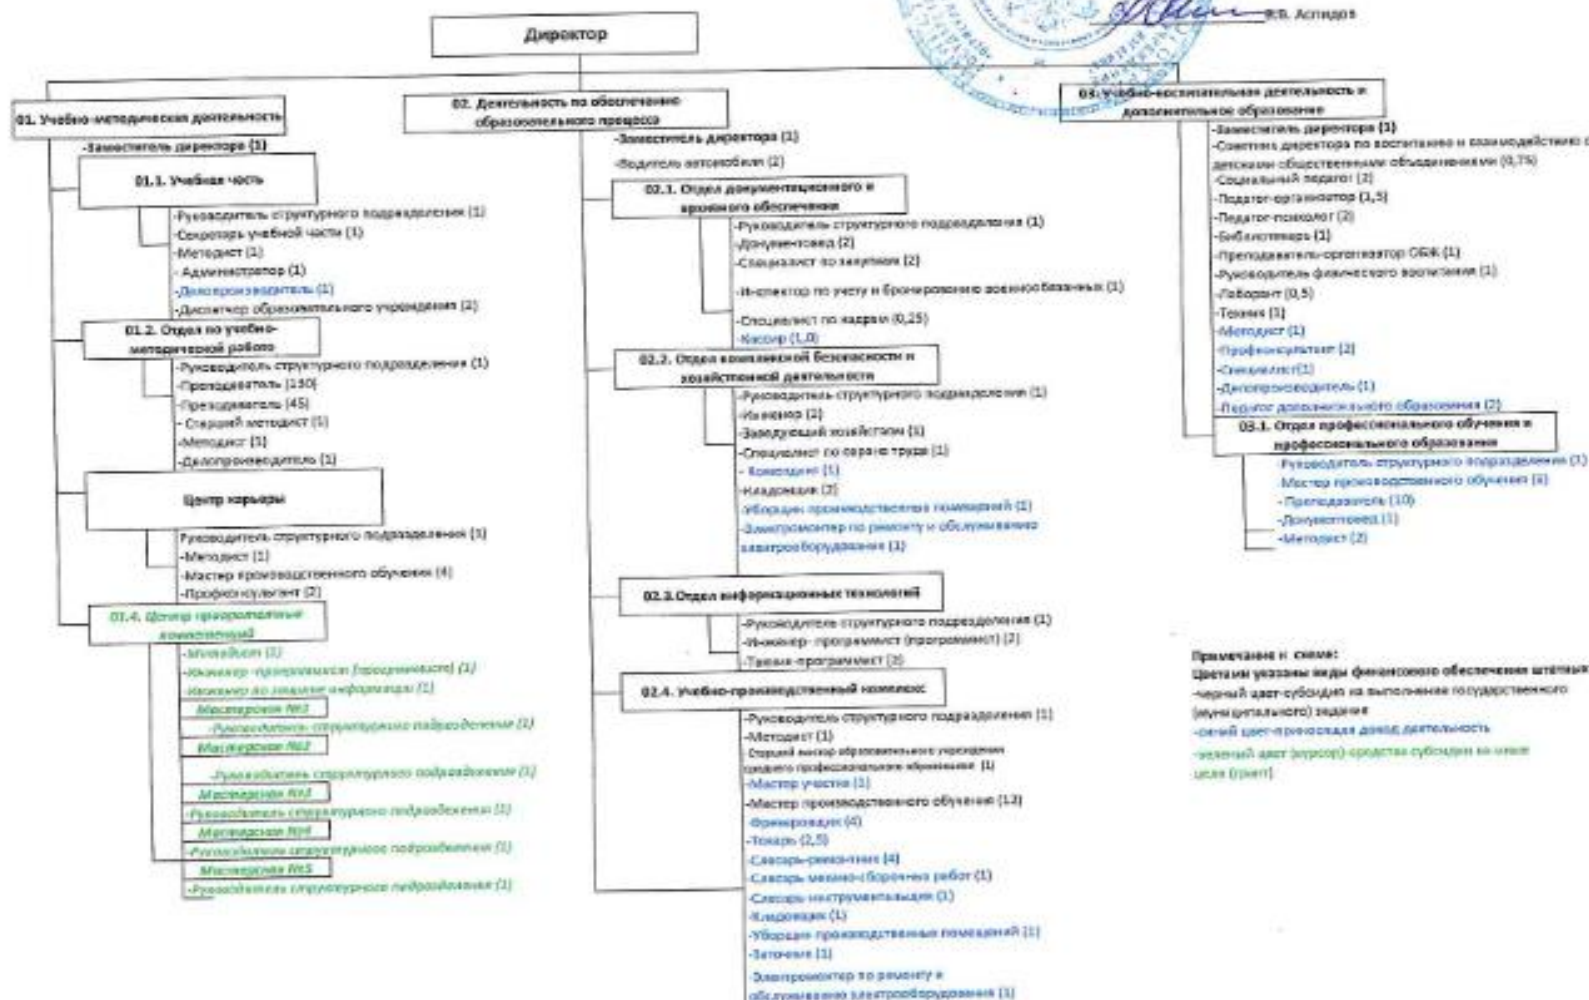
Ф.В. Астидов

Директор

01. Учебно-методическая деятельность

-Заместитель директора (1)

01.1. Учебная часть

-Руководитель структурного подразделения (1)
-Секретарь учебной части (1)
-Методист (1)
- Администратор (1)
-Делопроизводитель (1)
-Диспетчер образовательного учреждения (2)

01.2. Отдел по учебно-методической работе

-Руководитель структурного подразделения (1)
-Преподаватель (150)
-Преподаватель (45)
- Старший методист (1)
-Методист (3)
-Делопроизводитель (1)

Центр карьеры

Руководитель структурного подразделения (1)
-Методист (1)
-Мастер производственного обучения (4)
-Профконсультант (2)

01.4. Центр опережающей компетенций

-Методист (1)
-Инженер-программист (программист) (1)
-Инженер по защите информации (1)
Мастерская №1
-Руководитель структурного подразделения (1)
Мастерская №2
-Руководитель структурного подразделения (1)
Мастерская №3
-Руководитель структурного подразделения (1)
Мастерская №4
-Руководитель структурного подразделения (1)
Мастерская №5
-Руководитель структурного подразделения (1)

02. Деятельность по обеспечению образовательного процесса

-Заместитель директора (1)
-Водитель автомобиля (2)

02.1. Отдел документационного и архивного обеспечения

-Руководитель структурного подразделения (1)
-Документовед (2)
-Специалист по закупкам (2)
-Инспектор по учету и бронированию военнообязанных (1)
-Специалист по кадрам (0,25)
-Кассир (1,0)

02.2. Отдел комплексной безопасности и хозяйственной деятельности

-Руководитель структурного подразделения (1)
-Инженер (2)
-Заведующий хозяйством (1)
-Специалист по охране труда (1)
- Комендант (1)
-Кладовщик (2)
-Уборщик производственных помещений (1)
-Электромонтер по ремонту и обслуживанию электрооборудования (1)

02.3.Отдел информационных технологий

-Руководитель структурного подразделения (1)
-Инженер- программист (программист) (2)
-Техник-программист (2)

02.4. Учебно-производственный комплекс

-Руководитель структурного подразделения (1)
-Методист (1)
Старший мастер образовательного учреждения среднего профессионального образования (1)
-Мастер участка (1)
-Мастер производственного обучения (12)
-Фрезеровщик (4)
-Токарь (2,5)
-Слесарь-ремонтник (4)
-Слесарь механо-сборочных работ (1)
-Слесарь-инструментальщик (1)
-Кладовщик (1)
-Уборщик производственных помещений (1)
-Заточник (1)
-Электромонтер по ремонту и обслуживанию электрооборудования (1)

03. Учебно-воспитательная деятельность и дополнительное образование

-Заместитель директора (1)
-Советник директора по воспитанию и взаимодействию с детскими общественными объединениями (0,75)
-Социальный педагог (2)
-Педагог-организатор (1,5)
-Педагог-психолог (2)
-Библиотекарь (1)
-Преподаватель-организатор ОБЖ (1)
-Руководитель физического воспитания (1)
-Лаборант (0,5)
-Техник (1)
-Методист (1)
-Профконсультант (2)
-Специалист(1)
-Делопроизводитель (1)
-Педагог дополнительного образования (2)

03.1. Отдел профессионального обучения и профессионального образования

-Руководитель структурного подразделения (1)
-Мастер производственного обучения (6)
- Преподаватель (10)
-Документовед(1)
-Методист (2)

Примечание к схеме:
Цветами указаны виды финансового обеспечения штатных
-черный цвет-субсидия на выполнение государственного (муниципального) задания
-синий цвет-приносящая доход деятельность
-зеленый цвет (курсор)-средства субсидии на иные цели (грант)